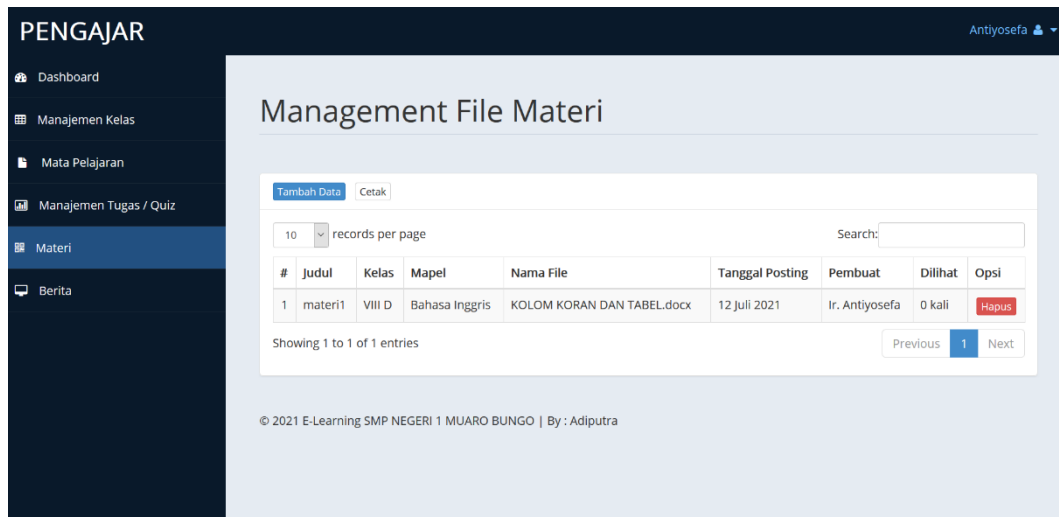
PENGAJAR

Antiyosefa

Dashboard

Manajemen Kelas

Mata Pelajaran

Manajemen Tugas / Quiz

Materi

Berita

Management File Materi

Tambah Data Cetak

10 records per page

Search:

| # | Judul | Kelas | Mapel | Nama File | Tanggal Posting | Pembuat | Dilihat | Opsi |
|---|---|---|---|---|---|---|---|---|
| 1 | materi1 | VIII D | Bahasa Inggris | KOLOM KORAN DAN TABEL.docx | 12 Juli 2021 | Ir. Antiyosefa | 0 kali | Hapus |

Showing 1 to 1 of 1 entries

Previous 1 Next

© 2021 E-Learning SMP NEGERI 1 MUARO BUNGO | By : Adiputra